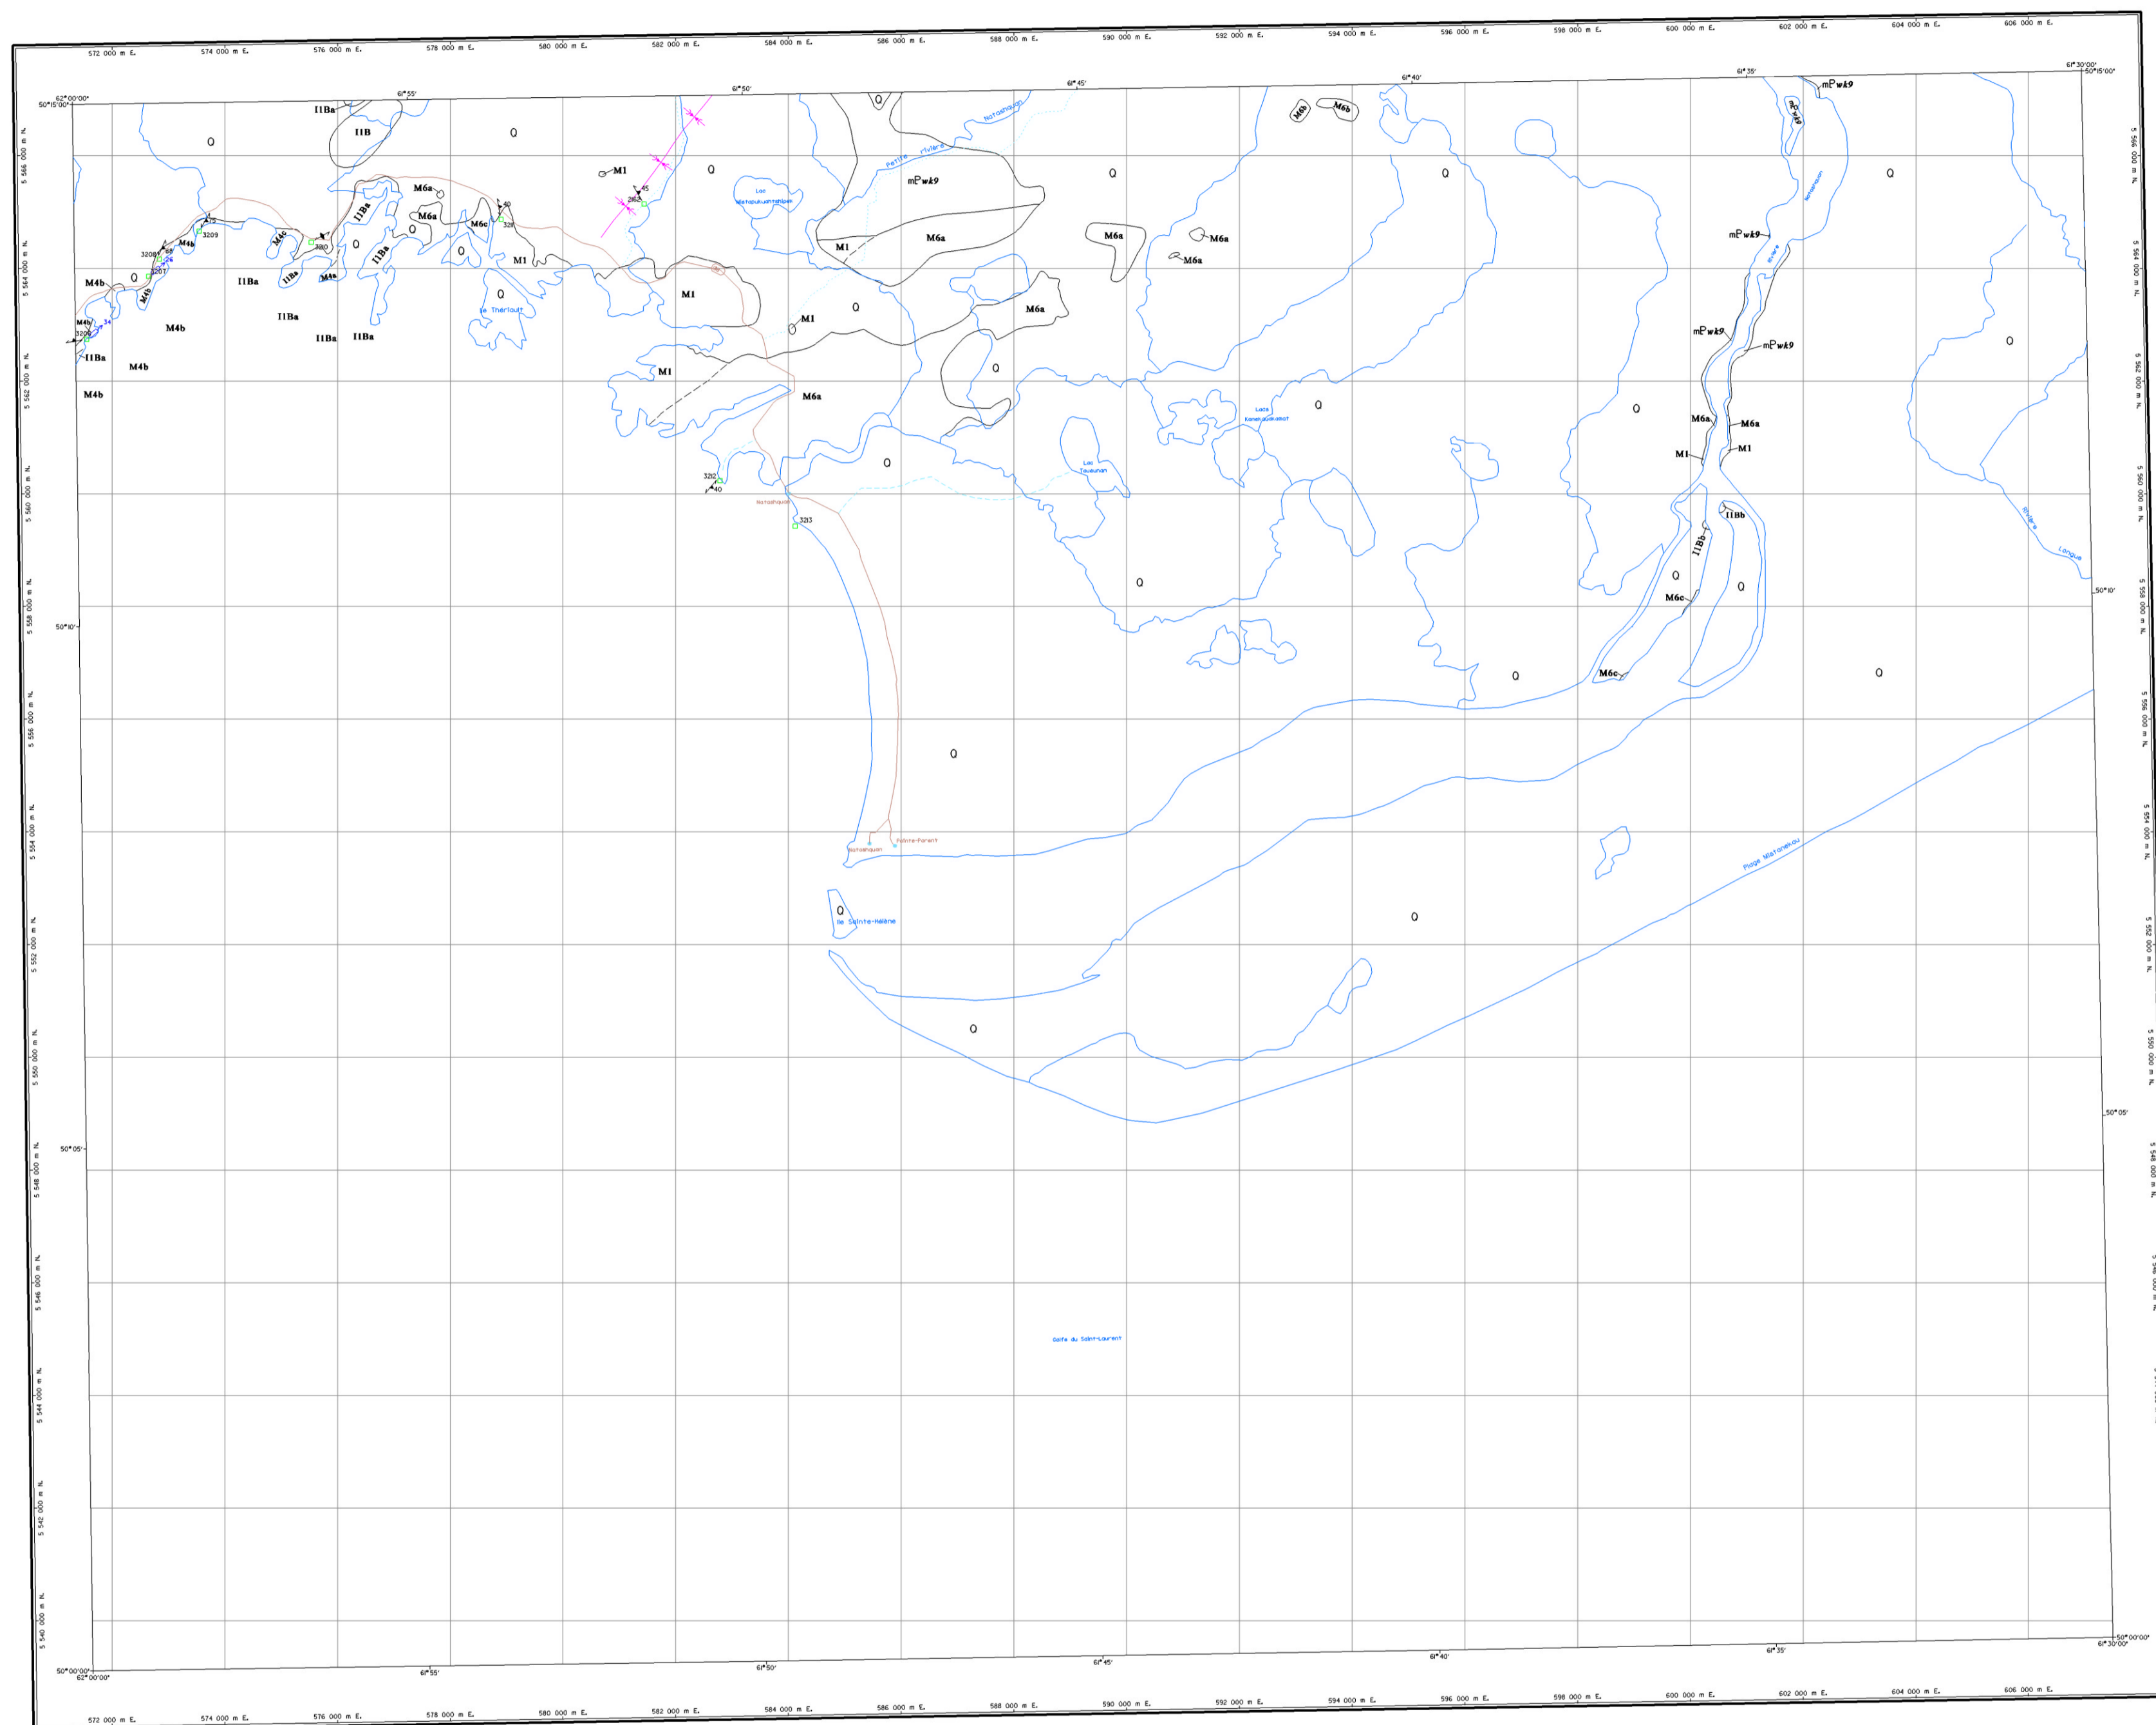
572 000 m E. 574 000 m E. 576 000 m E. 578 000 m E. 580 000 m E. 582 000 m E. 584 000 m E. 586 000 m E. 588 000 m E. 590 000 m E. 592 000 m E. 594 000 m E. 596 000 m E. 598 000 m E. 600 000 m E. 602 000 m E. 604 000 m E. 606 000 m E.

62°00'00" 50°15'00"
61°55' 61°50' 61°45' 61°40' 61°35' 61°30'00" 50°15'00"

5 566 000 m N.
5 564 000 m N.
5 562 000 m N.
5 560 000 m N.
5 558 000 m N.
5 556 000 m N.
5 554 000 m N.
5 552 000 m N.
5 550 000 m N.
5 548 000 m N.
5 546 000 m N.
5 544 000 m N.
5 542 000 m N.
5 540 000 m N.

50°10'
50°05'

I1Ba I1B Q Q M1 Q 45 262 Lac Matapukuantshipek Notashquan Petite rivière mPwk9 Q Q M6b M6b Q mPwk9 Notashquan Q
M6a M6a M6c I1Ba M6a Q 40 3211 I1Ba Q M1 M6a M1 M6a M6a M6a mPwk9
3208 3209 M4b M4c 3210 Q M4b Q I1Ba I1Ba M4a Q M1 M4b M4b Île Thériault I1Ba M1 Q M6a
M4b 3206 I1Ba M4b I1Ba M4b M1 M6a Q Q Lacs Kanatukuakamat Q mPwk9 mPwk9 Q
M6a M6a M1 M1
3212 40 Q Lac Tawaunan
Notashquan 3213 I1Bb I1Bb rivière Longue
Q Q Q M6c Q 50°10'
Q M6c Q
Q
Natashquan Pointe-Parent
Plage Matamek
Q Île Sainte-Hélène Q
Q
50°05'
Golfe du Saint-Laurent

50°00'00" 62°00'00" 61°55' 61°50' 61°45' 61°40' 61°35' 61°30'00" 50°00'00"

572 000 m E. 574 000 m E. 576 000 m E. 578 000 m E. 580 000 m E. 582 000 m E. 584 000 m E. 586 000 m E. 588 000 m E. 590 000 m E. 592 000 m E. 594 000 m E. 596 000 m E. 598 000 m E. 600 000 m E. 602 000 m E. 604 000 m E. 606 000 m E.